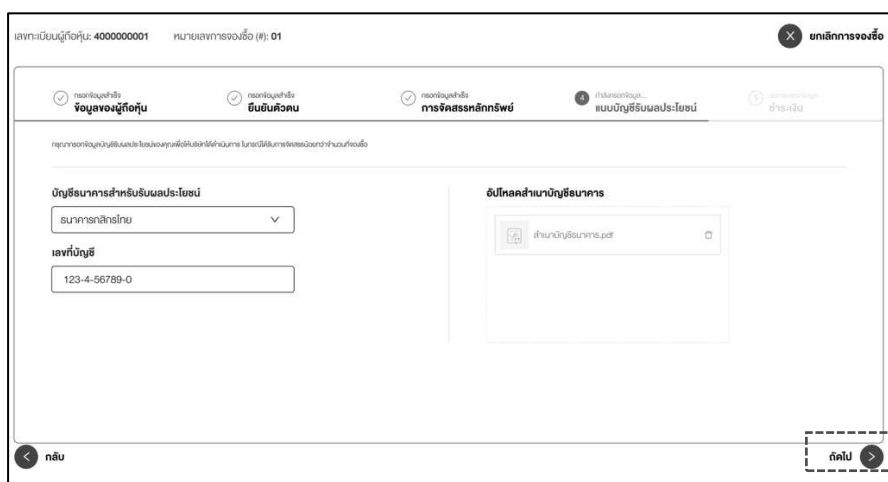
เลขทะเบียนผู้ถือหุ้น: 4000000001 หมายเลขการจองซื้อ (#): 01

ยกเลิกการจองซื้อ

กรอกข้อมูลสำเร็จ
ข้อมูลของผู้ถือหุ้น

กรอกข้อมูลสำเร็จ
ยืนยันตัวตน

กรอกข้อมูลสำเร็จ
การจัดสรรหลักทรัพย์

4 กำลังกรอกข้อมูล...
แบบบัญชีรับผลประโยชน์

5 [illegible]
ชำระเงิน

กรุณากรอกข้อมูลบัญชีรับผลประโยชน์ของคุณเพื่อให้บริษัทได้ดำเนินการ ในกรณีได้รับการจัดสรรน้อยกว่าจำนวนที่จองซื้อ

บัญชีธนาคารสำหรับรับผลประโยชน์

ธนาคารกสิกรไทย

เลขที่บัญชี

123-4-56789-0

อัปโหลดสำเนาบัญชีธนาคาร

สำเนาบัญชีธนาคาร.pdf

กลับ

ถัดไป